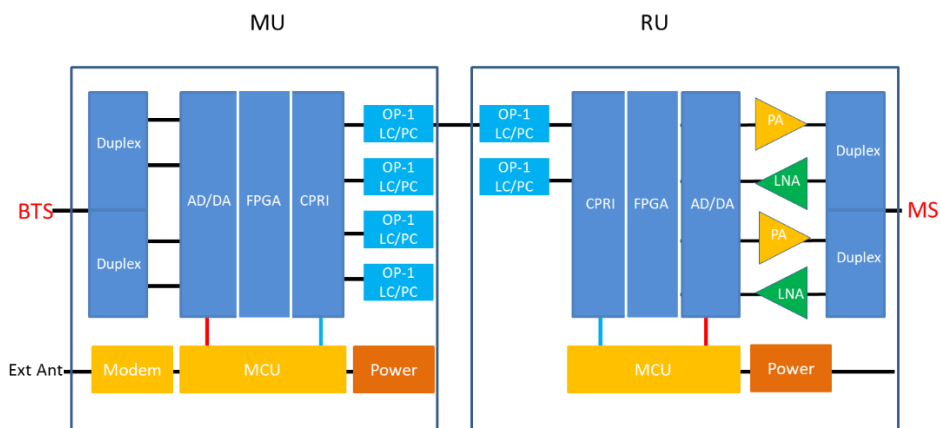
MU

RU

BTS

Duplex

Duplex

AD/DA

FPGA

CPRI

OP-1
LC/PC

OP-1
LC/PC

OP-1
LC/PC

OP-1
LC/PC

Ext Ant

Modem

MCU

Power

OP-1
LC/PC

OP-1
LC/PC

CPRI

FPGA

AD/DA

PA

LNA

PA

LNA

Duplex

Duplex

MS

MCU

Power